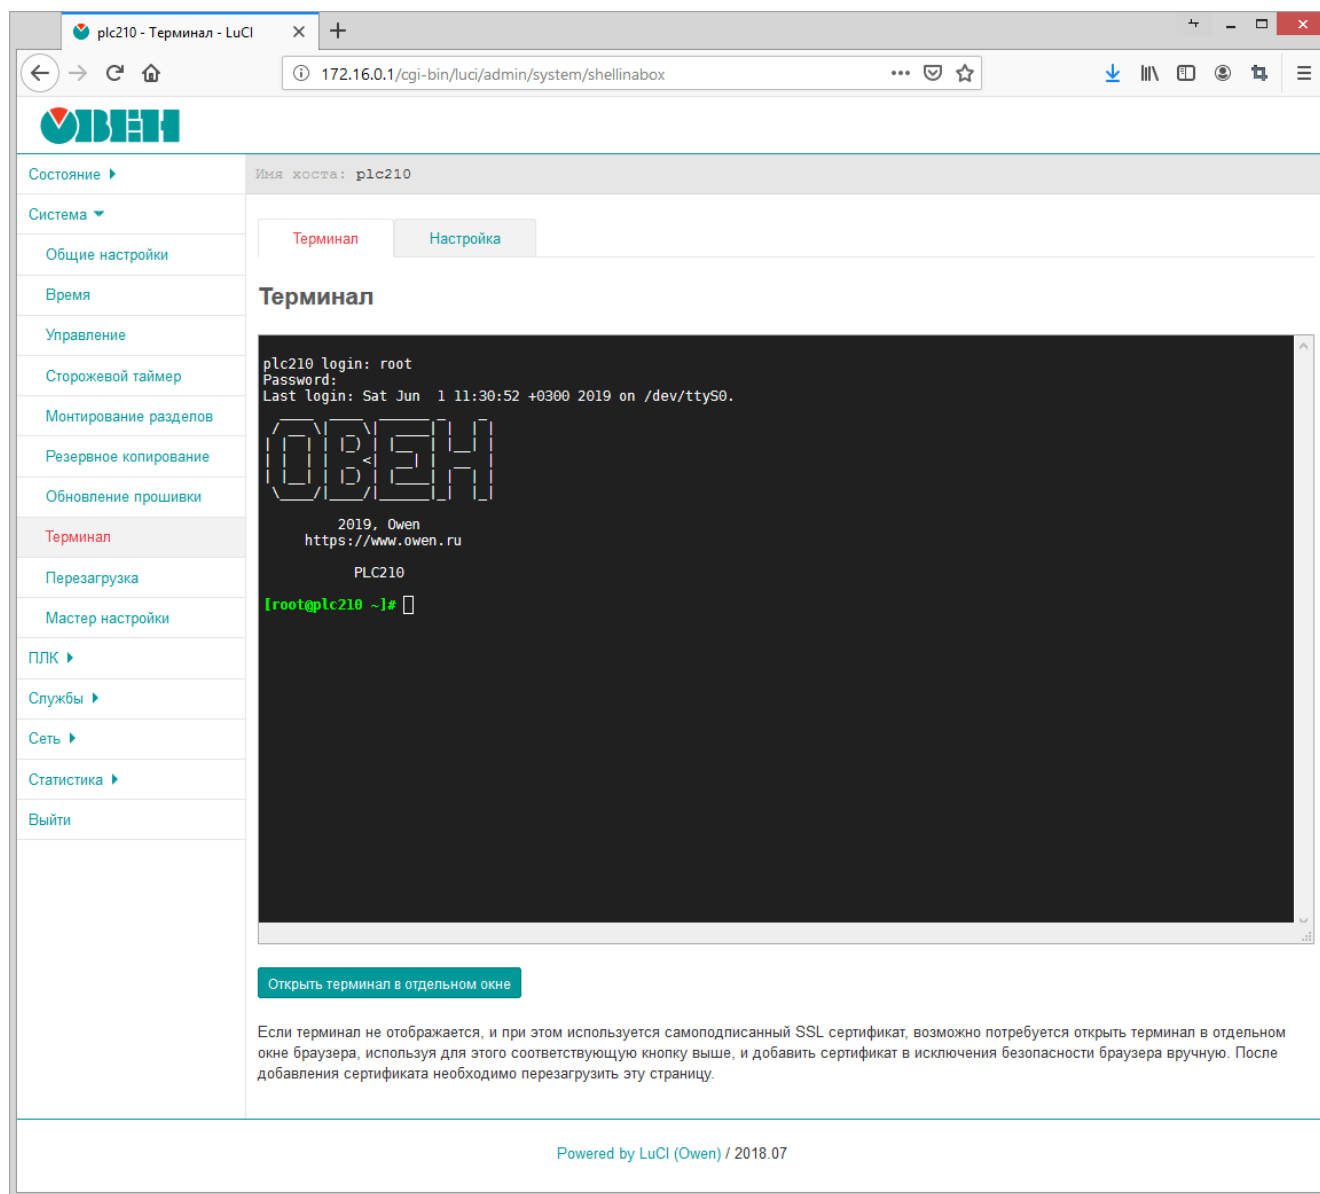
plc210 - Терминал - LuCI

172.16.0.1/cgi-bin/luci/admin/system/shellinabox

ОВЕН

Состояние
Система
Общие настройки
Время
Управление
Сторожевой таймер
Монтирование разделов
Резервное копирование
Обновление прошивки
Терминал
Перезагрузка
Мастер настройки
ПЛК
Службы
Сеть
Статистика
Выйти

Имя хоста: plc210

Терминал | Настройка

Терминал

plc210 login: root
Password:
Last login: Sat Jun 1 11:30:52 +0300 2019 on /dev/ttyS0.

ОВЕН

2019, Owen
https://www.owen.ru

PLC210

[root@plc210 ~]#

Открыть терминал в отдельном окне

Если терминал не отображается, и при этом используется самоподписанный SSL сертификат, возможно потребуется открыть терминал в отдельном окне браузера, используя для этого соответствующую кнопку выше, и добавить сертификат в исключения безопасности браузера вручную. После добавления сертификата необходимо перезагрузить эту страницу.

Powered by LuCI (Owen) / 2018.07